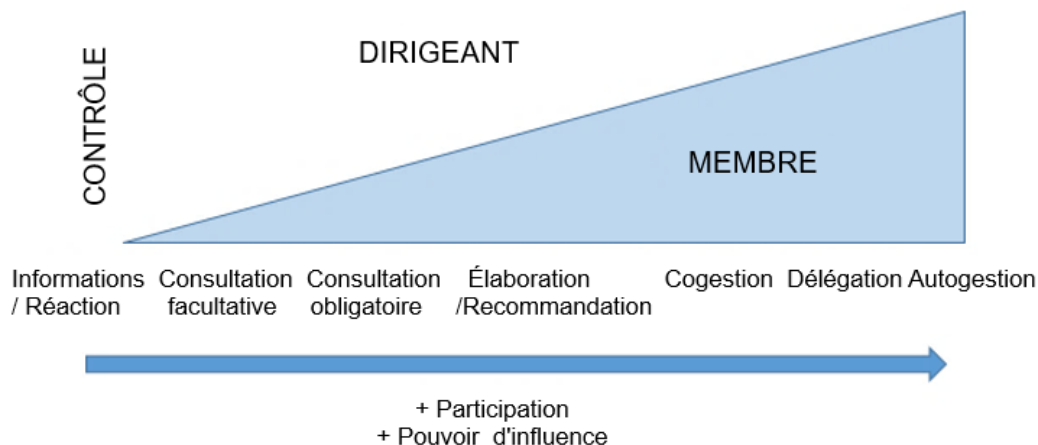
CONTRÔLE

DIRIGEANT

MEMBRE

Informations / Réaction

Consultation facultative

Consultation obligatoire

Élaboration /Recommandation

Cogestion

Délégation

Autogestion

+ Participation
+ Pouvoir d'influence